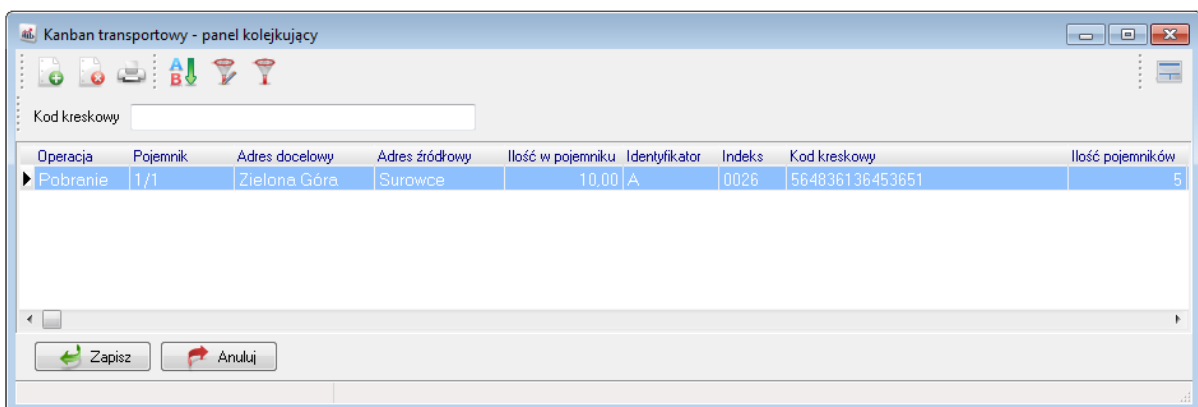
Kanban transportowy - panel kolejkujący

Kod kreskowy

| Operacja | Pojemnik | Adres docelowy | Adres źródłowy | Ilość w pojemniku | Identyfikator | Indeks | Kod kreskowy | Ilość pojemników |
|---|---|---|---|---|---|---|---|---|
| Pobranie | 1/1 | Zielona Góra | Surowce | 10,00 | A | 0026 | 564836136453651 | 5 |

Zapisz
Anuluj